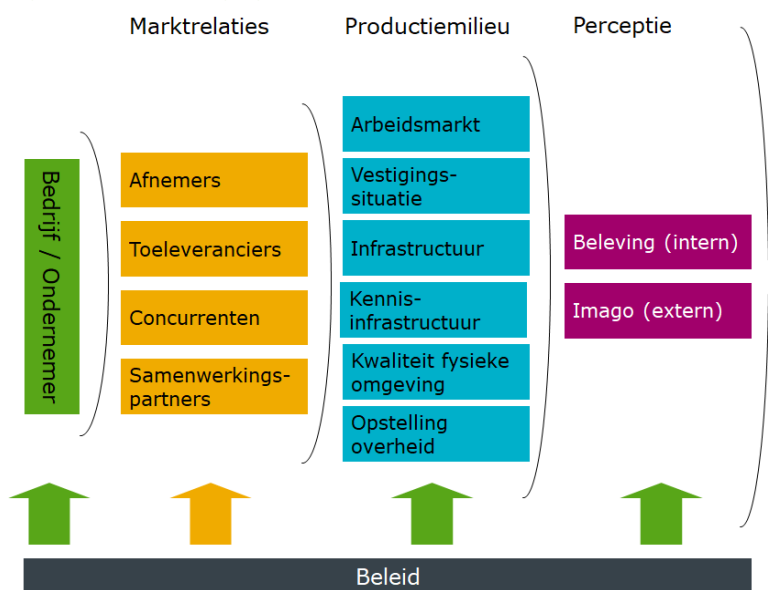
Marktrelaties

Productiemilieu

Perceptie

Bedrijf / Ondernemer

Afnemers

Toeleveranciers

Concurrenten

Samenwerkingspartners

Arbeidsmarkt

Vestigingssituatie

Infrastructuur

Kennisinfrastructuur

Kwaliteit fysieke omgeving

Opstelling overheid

Beleving (intern)

Imago (extern)

Beleid